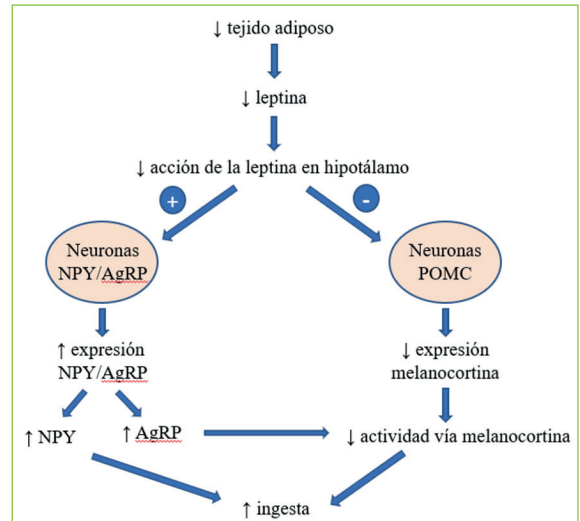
↓ tejido adiposo

↓ leptina

↓ acción de la leptina en hipotálamo

+

-

Neuronas NPY/AgRP

Neuronas POMC

↑ expresión NPY/AgRP

↓ expresión melanocortina

↑ NPY

↑ AgRP

↓ actividad vía melanocortina

↑ ingesta